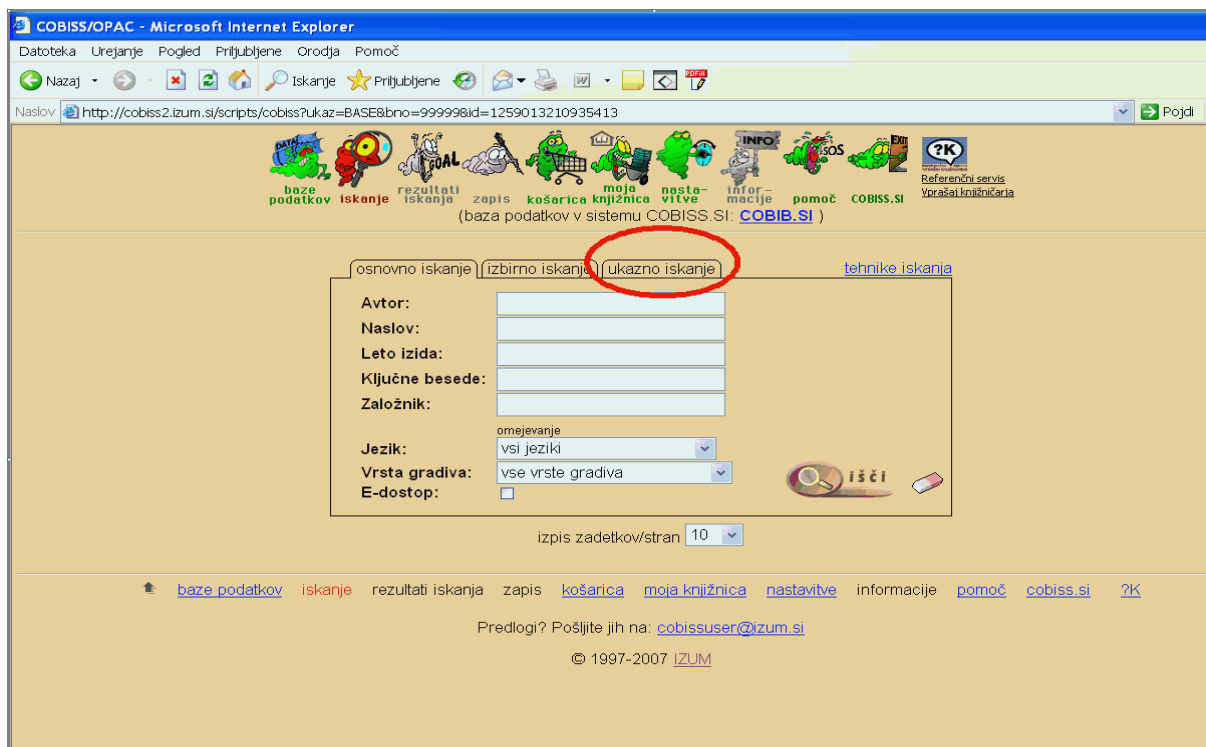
COBISS/OPAC - Microsoft Internet Explorer

Datoteka Urejanje Pogled Priljubljene Orodja Pomoč

Nazaj Iskanje Priljubljene

Naslov http://cobiss2.izum.si/scripts/cobiss?ukaz=BASE&bno=99999&id=1259013210935413 Pojdi

DATA GOAL INFO SOS EXIT ?K

baze podatkov iskanje rezultati iskanja zapis košarica moja knjižnica nastavitve informacije pomoč COBISS.SI Referenčni servis Vprašaj knjižničarja

(baza podatkov v sistemu COBISS.SI: COBIB.SI )

osnovno iskanje izbirno iskanje ukazno iskanje tehnike iskanja

Avtor:
Naslov:
Leto izida:
Ključne besede:
Založnik:
omejevanje
Jezik: vsi jeziki
Vrsta gradiva: vse vrste gradiva
E-dostop:

išči

izpis zadetkov/stran 10

baze podatkov iskanje rezultati iskanja zapis košarica moja knjižnica nastavitve informacije pomoč cobiss.si ?K

Predlogi? Pošljite jih na: cobissuser@izum.si

© 1997-2007 IZUM